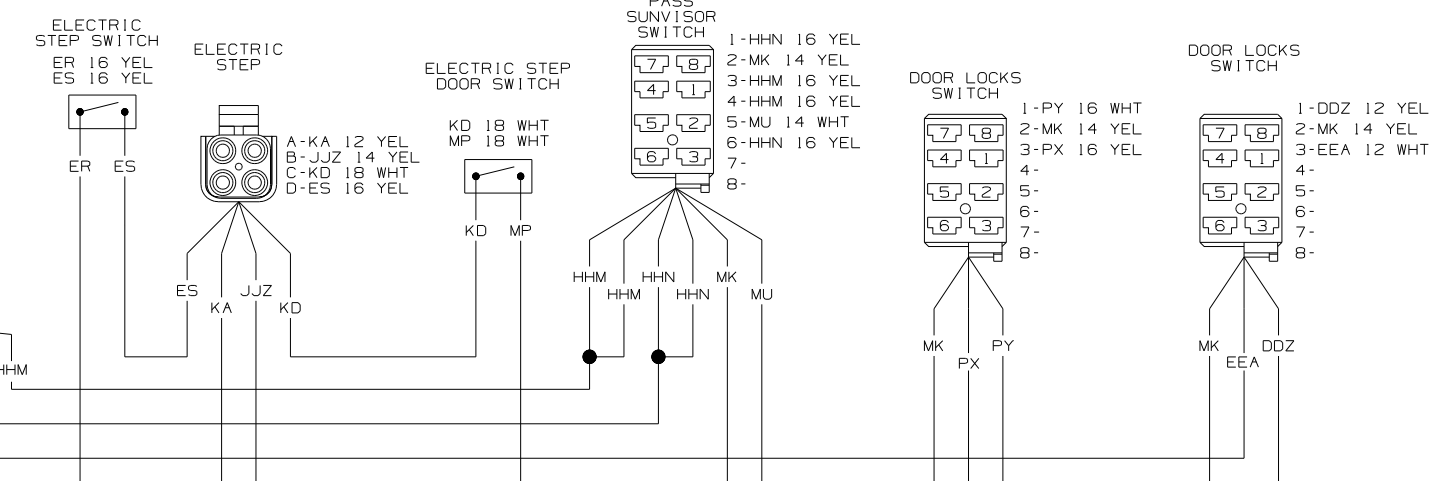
ELECTRIC STEP SWITCH
ER 16 YEL
ES 16 YEL

ER ES

ELECTRIC STEP
A-KA 12 YEL
B-JJZ 14 YEL
C-KD 18 WHT
D-ES 16 YEL

ES KA JJZ KD

ELECTRIC STEP DOOR SWITCH
KD 18 WHT
MP 18 WHT

KD MP

PASS SUNVISOR SWITCH
7 8
4 1
5 2
6 3
1-HHN 16 YEL
2-MK 14 YEL
3-HHM 16 YEL
4-HHM 16 YEL
5-MU 14 WHT
6-HHN 16 YEL
7-
8-

HHM HHM HHN HHN MK MU

HHM

DOOR LOCKS SWITCH
7 8
4 1
5 2
6 3
1-PY 16 WHT
2-MK 14 YEL
3-PX 16 YEL
4-
5-
6-
7-
8-

MK PX PY

DOOR LOCKS SWITCH
7 8
4 1
5 2
6 3
1-DDZ 12 YEL
2-MK 14 YEL
3-EEA 12 WHT
4-
5-
6-
7-
8-

MK EEA DDZ